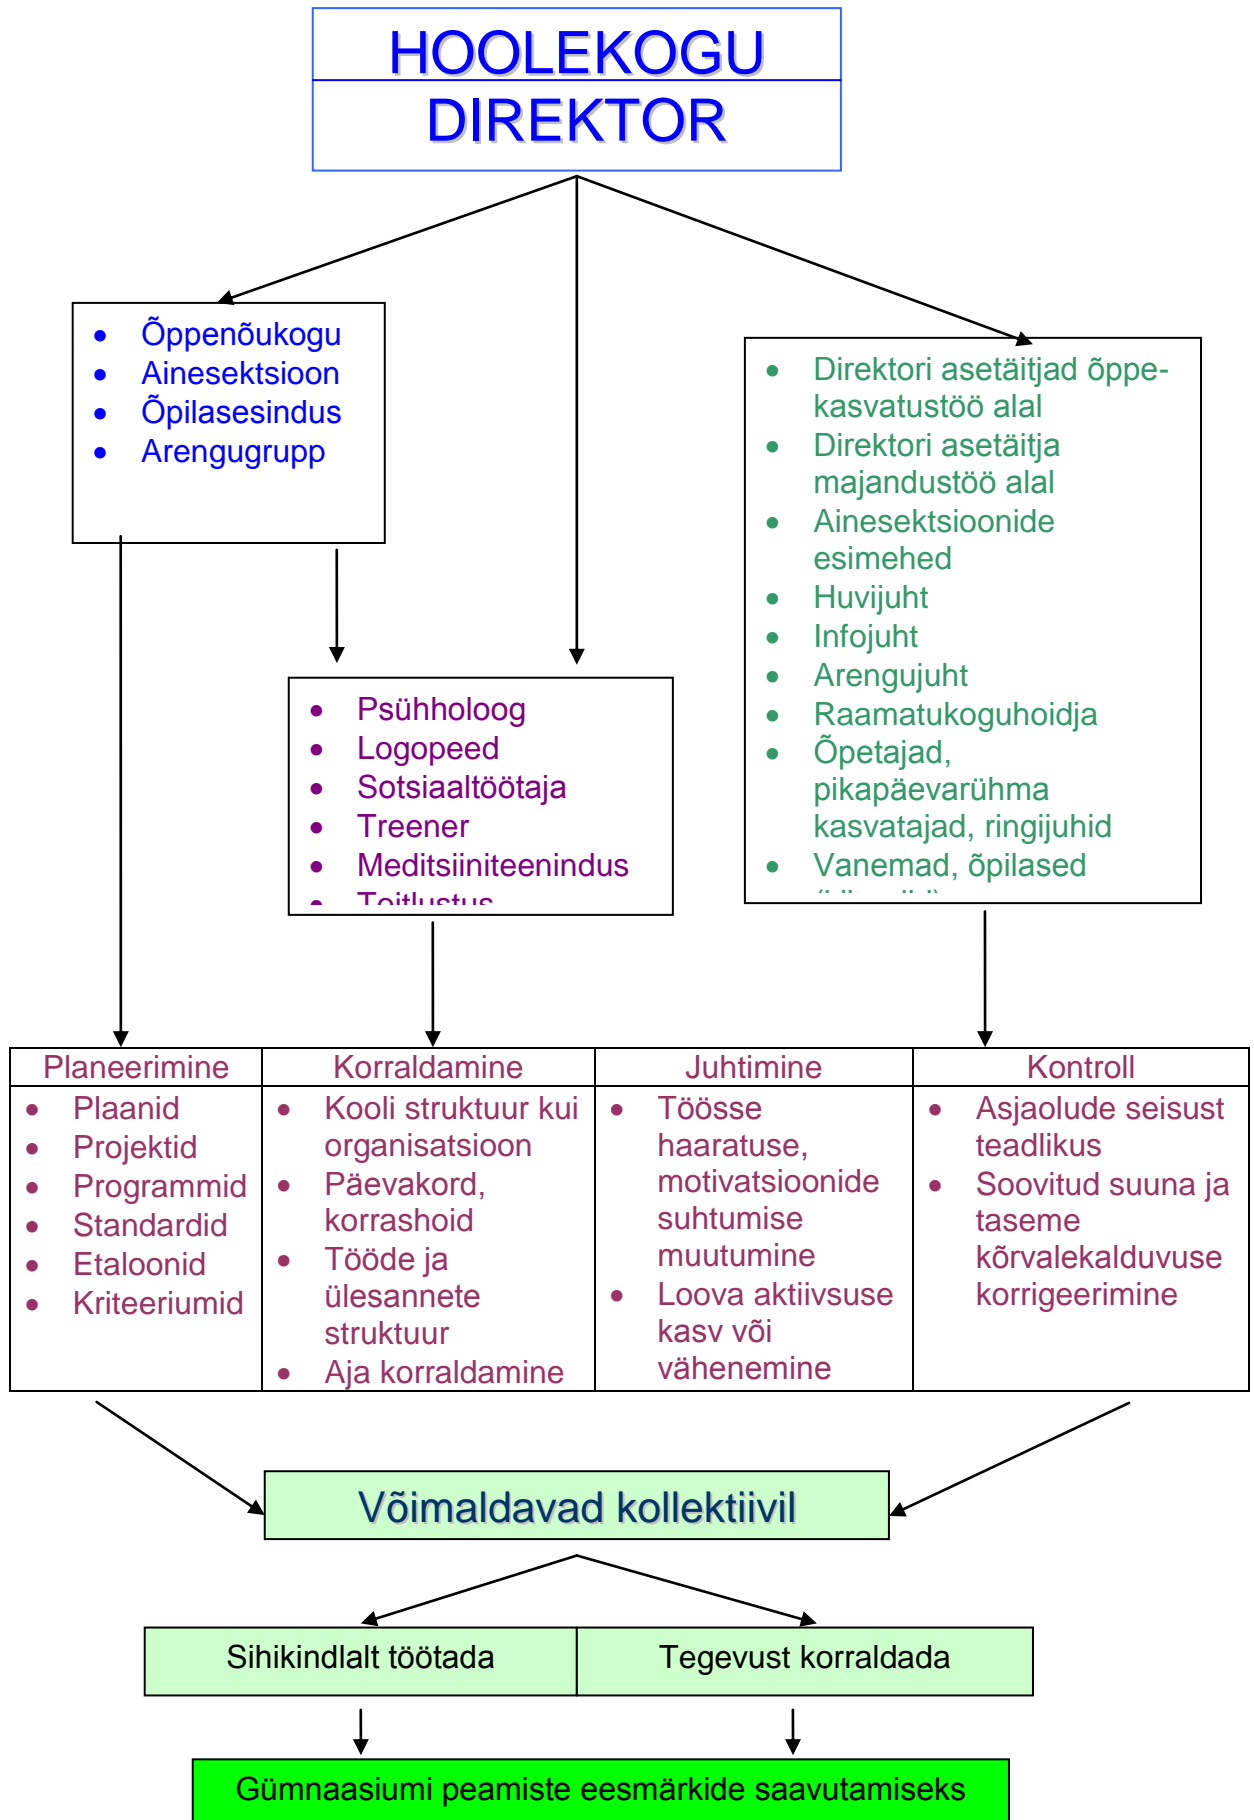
HOOLEKOGU
DIREKTOR

- Õppenõukogu
- Ainesektsioon
- Õpilasesindus
- Arengugrupp

- Psühholoog
- Logopeed
- Sotsiaaltöötaja
- Treener
- Meditsiiniteenindus
- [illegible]

- Direktori asetäitjad õppe-kasvatustöö alal
- Direktori asetäitja majandustöö alal
- Ainesektsioonide esimehed
- Huvijuht
- Infojuht
- Arengujuht
- Raamatukoguhoidja
- Õpetajad, pikapäevarühma kasvatajad, ringijuhid
- Vanemad, õpilased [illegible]

| Planeerimine | Korraldamine | Juhtimine | Kontroll |
|---|---|---|---|
| • Plaanid • Projektid • Programmid • Standardid • Etaloonid • Kriteeriumid | • Kooli struktuur kui organisatsioon • Päevakord, korrashoid • Tööde ja ülesannete struktuur • Aja korraldamine | • Töösse haaratuse, motivatsioonide suhtumise muutumine • Loova aktiivsuse kasv või vähenemine | • Asjaolude seisust teadlikus • Soovitud suuna ja taseme kõrvalekalduvuse korrigeerimine |

Võimaldavad kollektiivil

Sihikindlalt töötada
Tegevust korraldada

Gümnaasiumi peamiste eesmärkide saavutamiseks